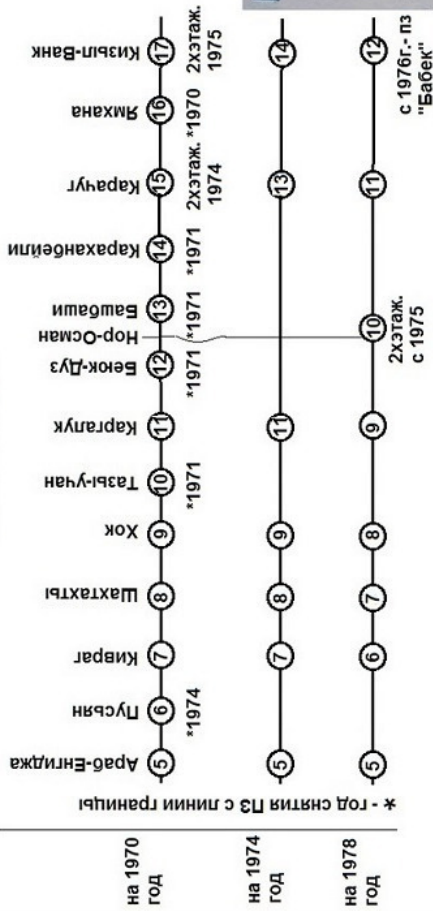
на 1970 год

на 1974 год

на 1978 год

* - год снятия ПЗ с линии границы

Араб-Енгиджа 5 *1974
Пусьян 6
Киврат 7
Шахтахты 8
Хок 9
Тазы-чан 10 *1971
Каралахк 11
Бейюк-Дуз 12 *1971
Нор-Осман
Бащбаши 13 *1971
Караханбейли 14 *1971
Караур 15 2хэтаж. 1974
Ямхана 16 *1970
Кизыл-Ванк 17 2хэтаж. 1975

5
7
8
9
11
13
14

5
6
7
8
9
10 2хэтаж. с 1975
11
12 с 1976г.- пз "Бабек"